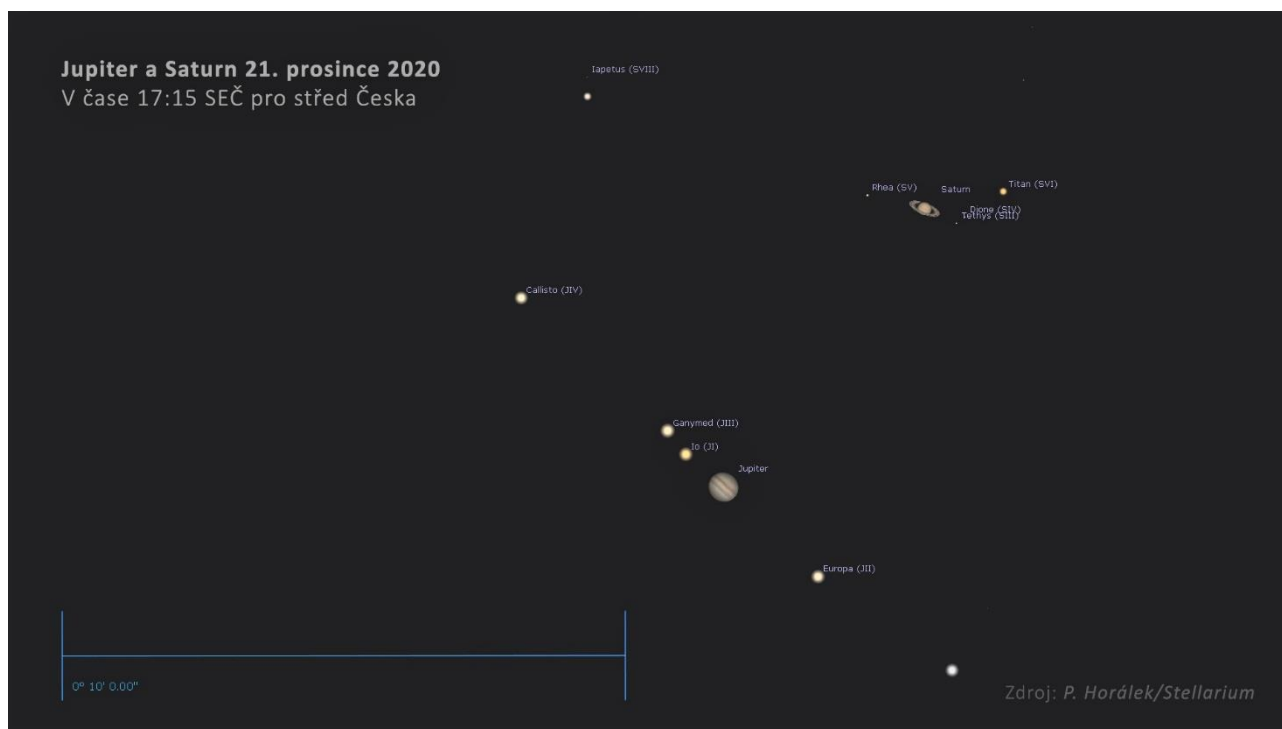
**Jupiter a Saturn 21. prosince 2020**
V čase 17:15 SEČ pro střed Česka

Iapetus (SVIII)

Rhea (SV)
Saturn
Titan (SVI)
Dione (SIV)
Tethys (SIII)

Callisto (JIV)

Ganymed (JIII)
Io (JI)
Jupiter

Europa (JII)

0° 10' 0.00"

Zdroj: *P. Horálek/Stellarium*